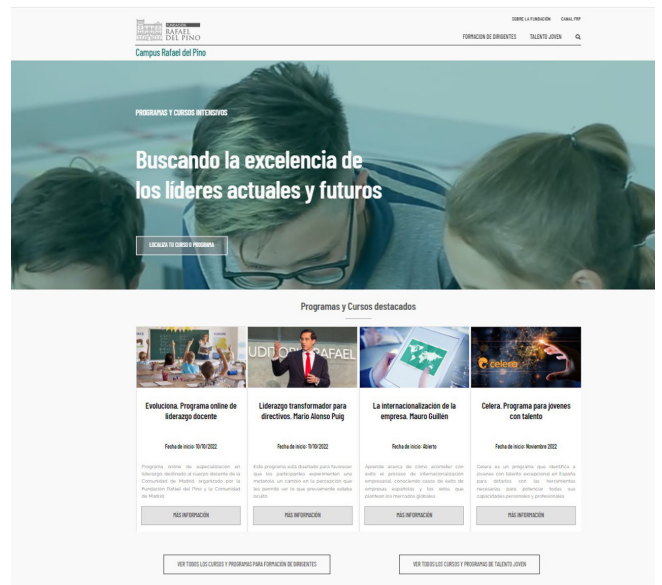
FUNDACIÓN RAFAEL DEL PINO

SOBRE LA FUNDACIÓN CANAL FRP

FORMACION DE DIRIGENTES TALENTO JOVEN

Campus Rafael del Pino

PROGRAMAS Y CURSOS INTENSIVOS

Buscando la excelencia de los líderes actuales y futuros

LOCALIZA TU CURSO O PROGRAMA

Programas y Cursos destacados

Evoluciona. Programa online de liderazgo docente

Fecha de inicio: 10/10/2022

Programa online de especialización en liderazgo destinado al cuerpo docente de la Comunidad de Madrid, organizado por la Fundación Rafael del Pino y la Comunidad de Madrid.

MÁS INFORMACIÓN

Liderazgo transformador para directivos. Mario Alonso Puig

Fecha de inicio: 11/10/2022

Este programa está diseñado para favorecer que los participantes experimenten una mejoría, un cambio en la percepción que les permita ver lo que previamente estaba oculto.

MÁS INFORMACIÓN

La internacionalización de la empresa. Mauro Guillén

Fecha de inicio: Abierto

Aprende acerca de cómo acometer con éxito el proceso de internacionalización empresarial, conociendo casos de éxito de empresas españolas y los retos que plantean los mercados globales.

MÁS INFORMACIÓN

Celera. Programa para jóvenes con talento

Fecha de inicio: Noviembre 2022

Celera es un programa que identifica a jóvenes con talento excepcional en España para dotarles con las herramientas necesarias para potenciar todas sus capacidades personales y profesionales.

MÁS INFORMACIÓN

VER TODOS LOS CURSOS Y PROGRAMAS PARA FORMACIÓN DE DIRIGENTES

VER TODOS LOS CURSOS Y PROGRAMAS DE TALENTO JOVEN